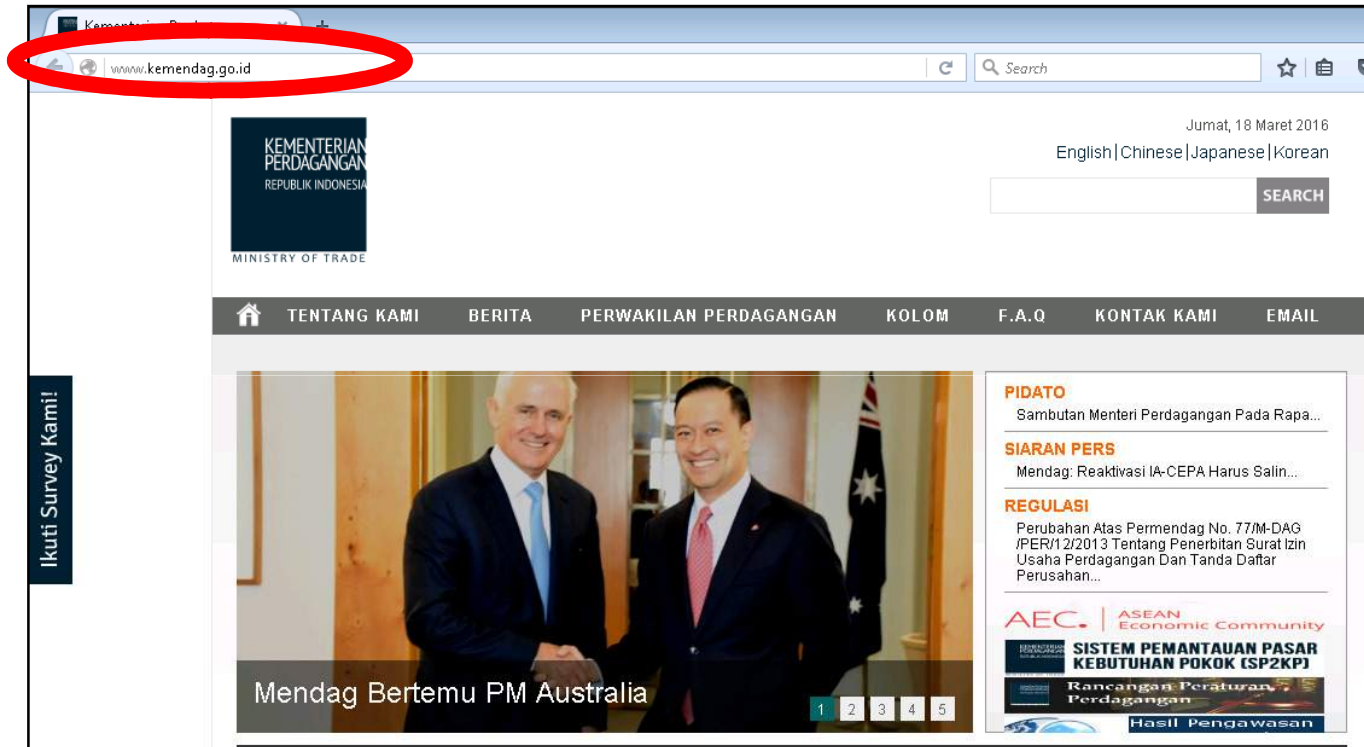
Kementerian Perd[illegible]

www.kemendag.go.id

Search

KEMENTERIAN PERDAGANGAN
REPUBLIK INDONESIA

MINISTRY OF TRADE

Jumat, 18 Maret 2016

English | Chinese | Japanese | Korean

SEARCH

TENTANG KAMI BERITA PERWAKILAN PERDAGANGAN KOLOM F.A.Q KONTAK KAMI EMAIL

Ikuti Survey Kami!

Mendag Bertemu PM Australia

1 2 3 4 5

PIDATO
Sambutan Menteri Perdagangan Pada Rapa...

SIARAN PERS
Mendag: Reaktivasi IA-CEPA Harus Salin...

REGULASI
Perubahan Atas Permendag No. 77/M-DAG /PER/12/2013 Tentang Penerbitan Surat Izin Usaha Perdagangan Dan Tanda Daftar Perusahan...

AEC. | ASEAN Economic Community

SISTEM PEMANTAUAN PASAR KEBUTUHAN POKOK (SP2KP)

Rancangan Peraturan Perdagangan

Hasil Pengawasan